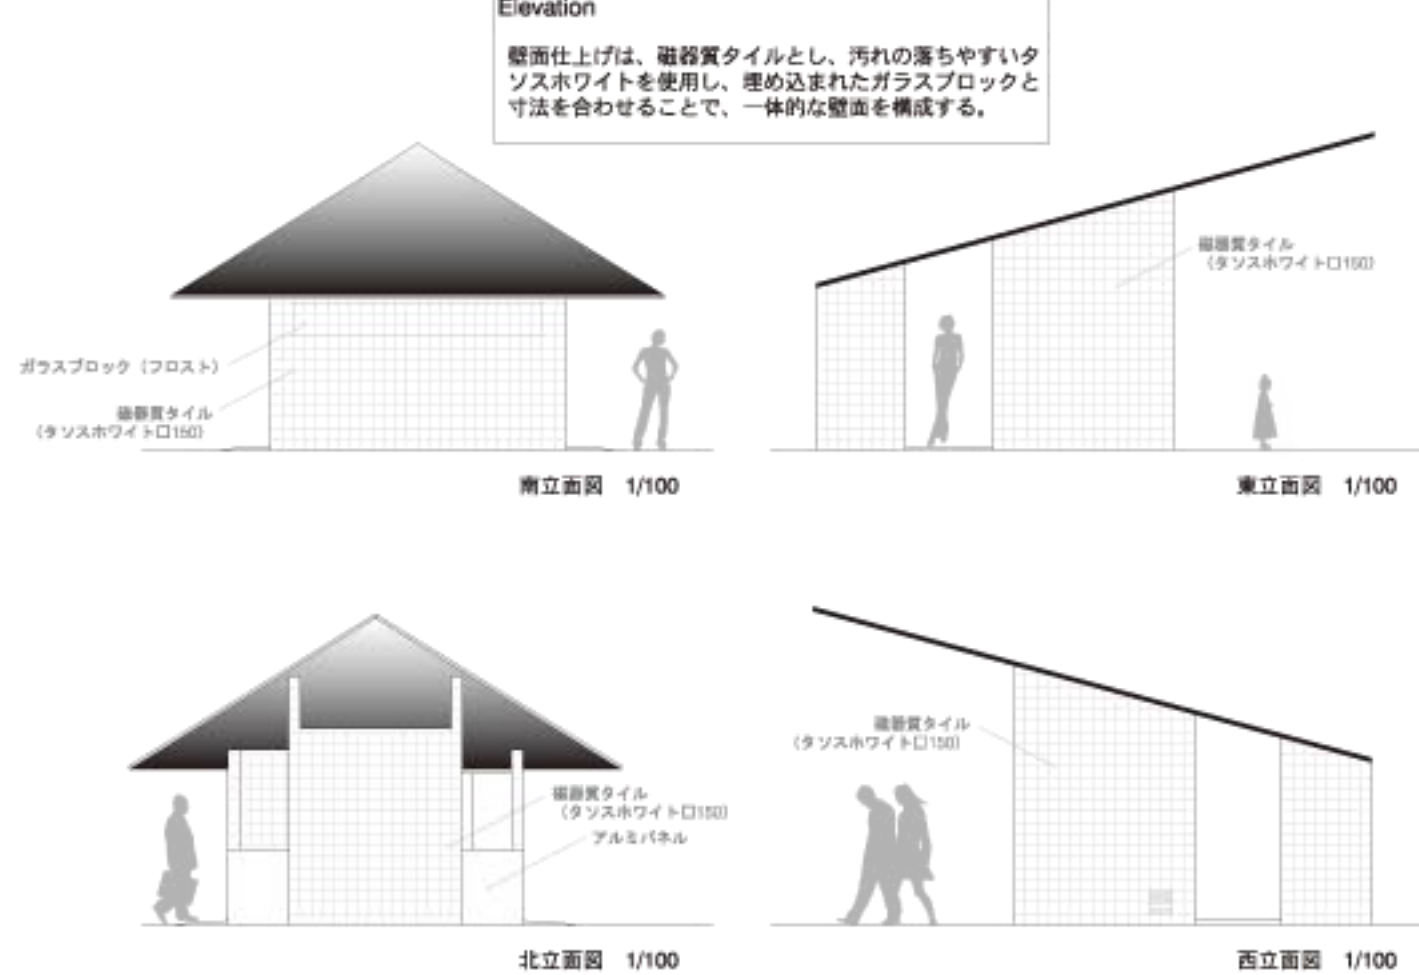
Elevation

壁面仕上げは、磁器質タイルとし、汚れの落ちやすいタソスホワイトを使用し、埋め込まれたガラスブロックと寸法を合わせることで、一体的な壁面を構成する。

ガラスブロック（フロスト）

磁器質タイル
（タソスホワイト□150）

南立面図　1/100

磁器質タイル
（タソスホワイト□150）

東立面図　1/100

磁器質タイル
（タソスホワイト□150）

アルミパネル

北立面図　1/100

磁器質タイル
（タソスホワイト□150）

西立面図　1/100